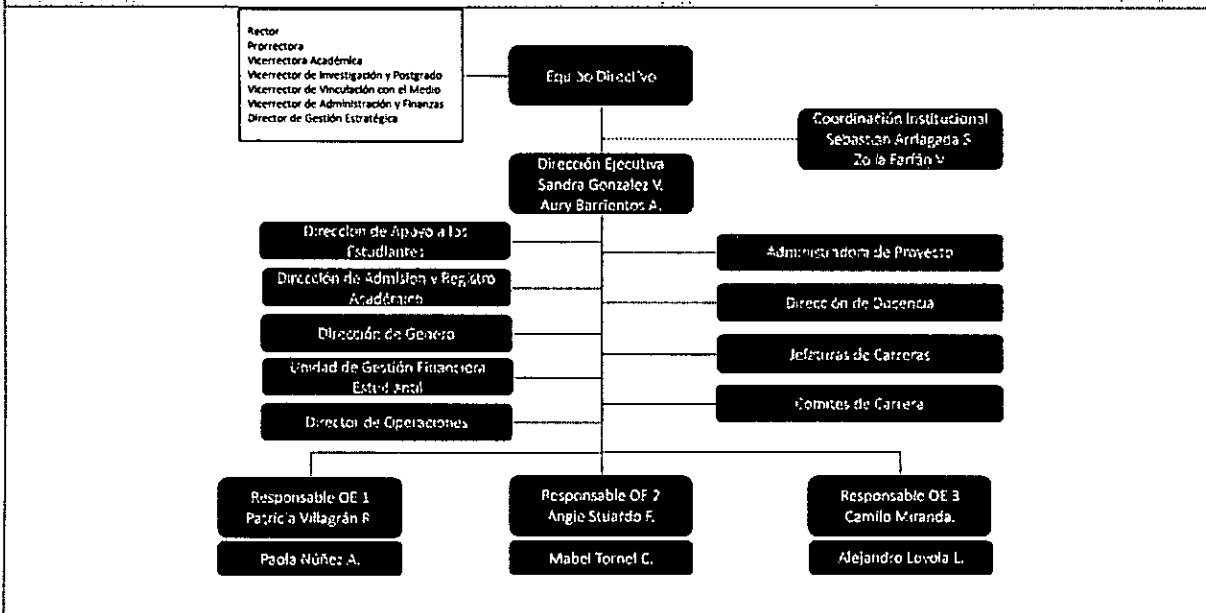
Rector
Prorrectora
Vicerrectora Académica
Vicerrector de Investigación y Postgrado
Vicerrector de Vinculación con el Medio
Vicerrector de Administración y Finanzas
Director de Gestión Estratégica

Equipo Directivo

Coordinación Institucional
Sebastián Arriagada S.
Zoila Farfán V.

Dirección Ejecutiva
Sandra Gonzalez V.
Aury Barrientos A.

Direccion de Apoyo a los Estudiantes

Dirección de Admisión y Registro Académico

Dirección de Genero

Unidad de Gestión Financiera Estudiantil

Director de Operaciones

Administradora de Proyecto

Dirección de Docencia

Jefaturas de Carreras

Comites de Carrera

Responsable OE 1
Patricia Villagrán R

Paola Núñez A.

Responsable OE 2
Angie Stuardo F.

Mabel Tornel C.

Responsable OE 3
Camilo Miranda.

Alejandro Loyola L.